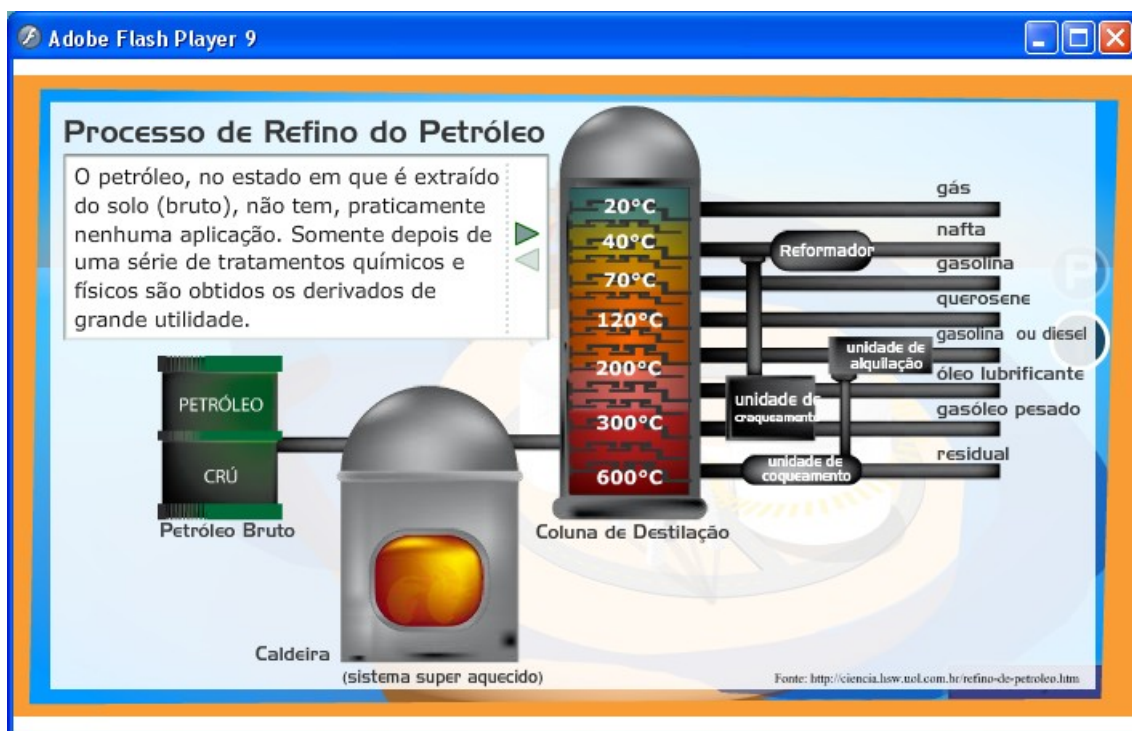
Adobe Flash Player 9

Processo de Refino do Petróleo

O petróleo, no estado em que é extraído do solo (bruto), não tem, praticamente nenhuma aplicação. Somente depois de uma série de tratamentos químicos e físicos são obtidos os derivados de grande utilidade.

20°C
40°C
70°C
120°C
200°C
300°C
600°C

gás
nafta
Reformador
gasolina
querosene
gasolina ou diesel
unidade de alquilação
óleo lubrificante
unidade de craqueamento
gasóleo pesado
residual
unidade de coqueamento

PETRÓLEO
CRÚ
Petróleo Bruto

Coluna de Destilação

Caldeira
(sistema super aquecido)

Fonte: http://ciencia.hsw.uol.com.br/refino-de-petroleo.htm